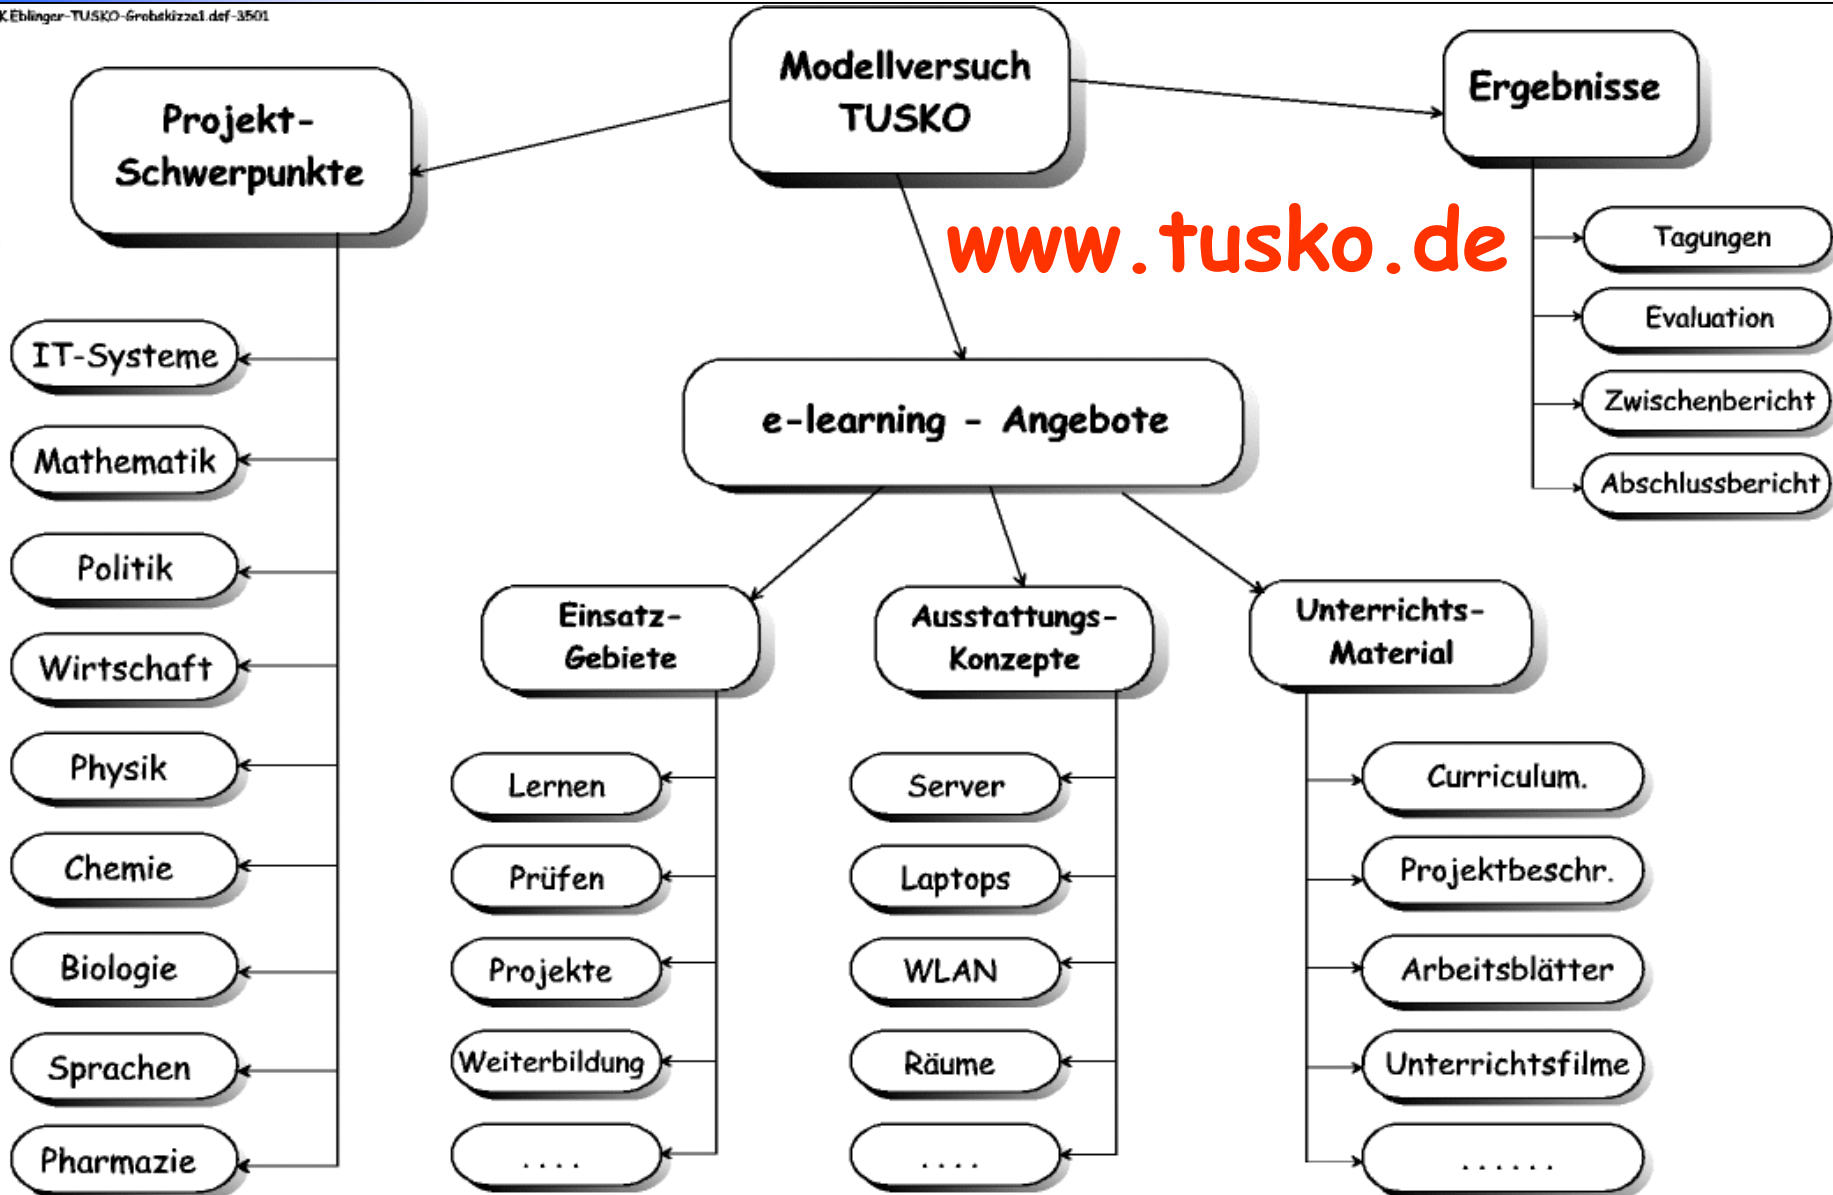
K.Eblinger-TUSKO-Grobskizze1.def-3501

Modellversuch TUSKO

Projekt-Schwerpunkte

Ergebnisse

www.tusko.de

IT-Systeme

Mathematik

Politik

Wirtschaft

Physik

Chemie

Biologie

Sprachen

Pharmazie

e-learning - Angebote

Einsatz-Gebiete

Lernen

Prüfen

Projekte

Weiterbildung

. . . .

Ausstattungs-Konzepte

Server

Laptops

WLAN

Räume

. . . .

Unterrichts-Material

Curriculum.

Projektbeschr.

Arbeitsblätter

Unterrichtsfilme

. . . . . .

Tagungen

Evaluation

Zwischenbericht

Abschlussbericht